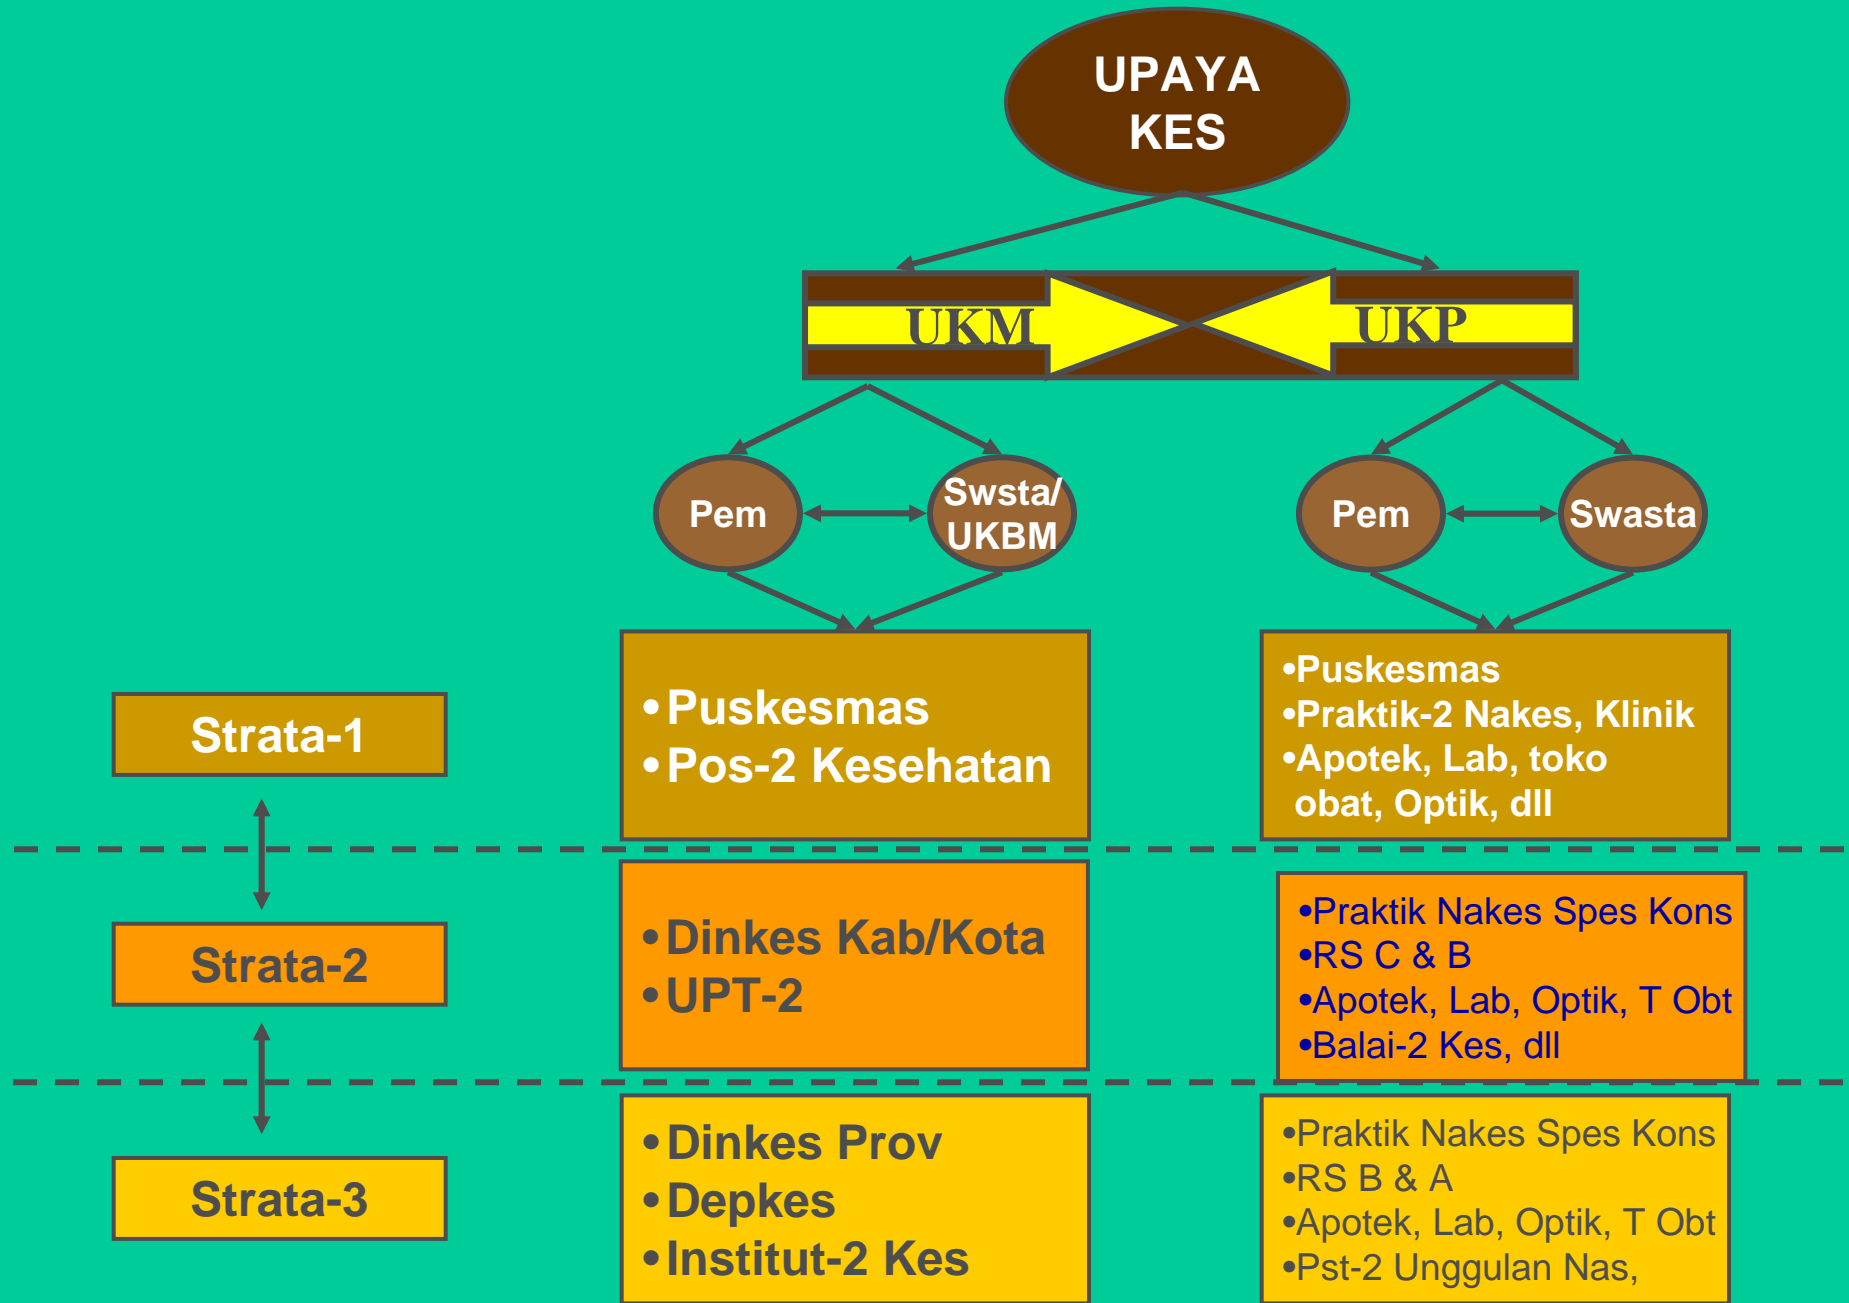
UPAYA KES

UKM

UKP

Pem

Swsta/ UKBM

Pem

Swasta

Strata-1

•Puskesmas
•Pos-2 Kesehatan

•Puskesmas
•Praktik-2 Nakes, Klinik
•Apotek, Lab, toko obat, Optik, dll

Strata-2

•Dinkes Kab/Kota
•UPT-2

•Praktik Nakes Spes Kons
•RS C & B
•Apotek, Lab, Optik, T Obt
•Balai-2 Kes, dll

Strata-3

•Dinkes Prov
•Depkes
•Institut-2 Kes

•Praktik Nakes Spes Kons
•RS B & A
•Apotek, Lab, Optik, T Obt
•Pst-2 Unggulan Nas,